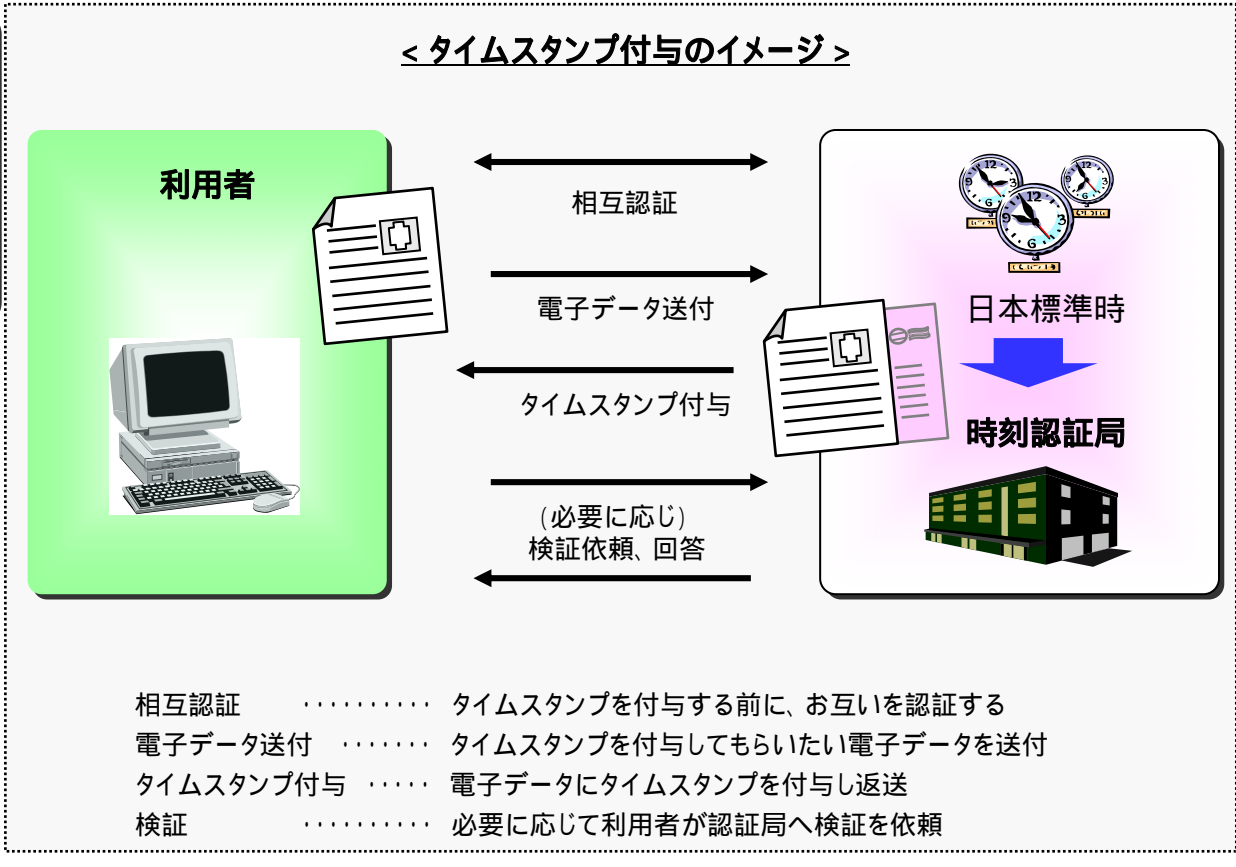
< タイムスタンプ付与のイメージ >

利用者

相互認証

電子データ送付

タイムスタンプ付与

(必要に応じ)
検証依頼、回答

日本標準時

時刻認証局

相互認証 ・・・・・・・・・・ タイムスタンプを付与する前に、お互いを認証する
電子データ送付 ・・・・・・・ タイムスタンプを付与してもらいたい電子データを送付
タイムスタンプ付与 ・・・・・ 電子データにタイムスタンプを付与し返送
検証 ・・・・・・・・・・ 必要に応じて利用者が認証局へ検証を依頼